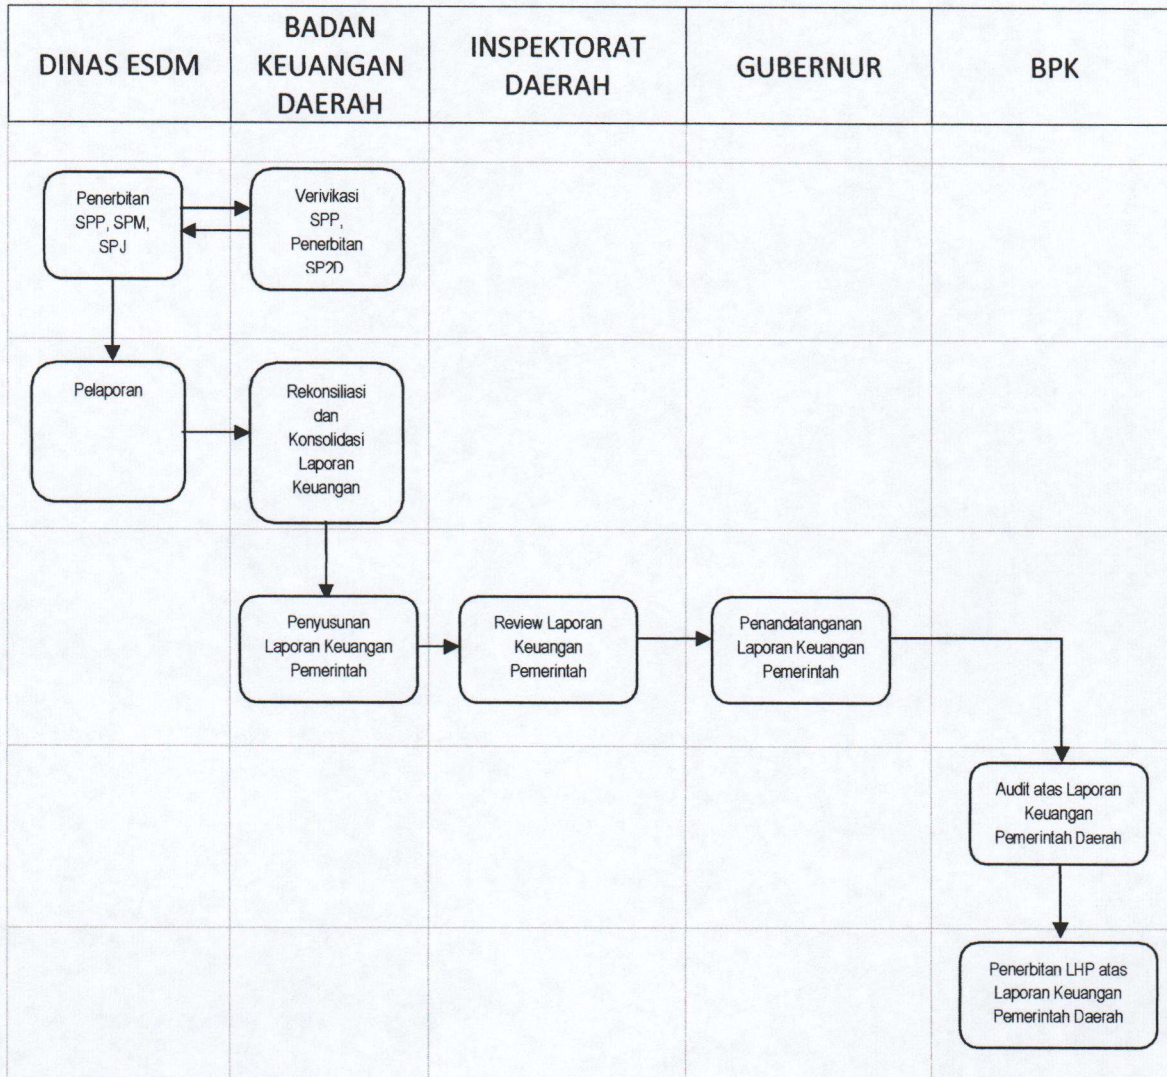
| DINAS ESDM | BADAN KEUANGAN DAERAH | INSPEKTORAT DAERAH | GUBERNUR | BPK |
|---|---|---|---|---|

Penerbitan SPP, SPM, SPJ

Verivikasi SPP, Penerbitan SP2D

Pelaporan

Rekonsiliasi dan Konsolidasi Laporan Keuangan

Penyusunan Laporan Keuangan Pemerintah

Review Laporan Keuangan Pemerintah

Penandatanganan Laporan Keuangan Pemerintah

Audit atas Laporan Keuangan Pemerintah Daerah

Penerbitan LHP atas Laporan Keuangan Pemerintah Daerah